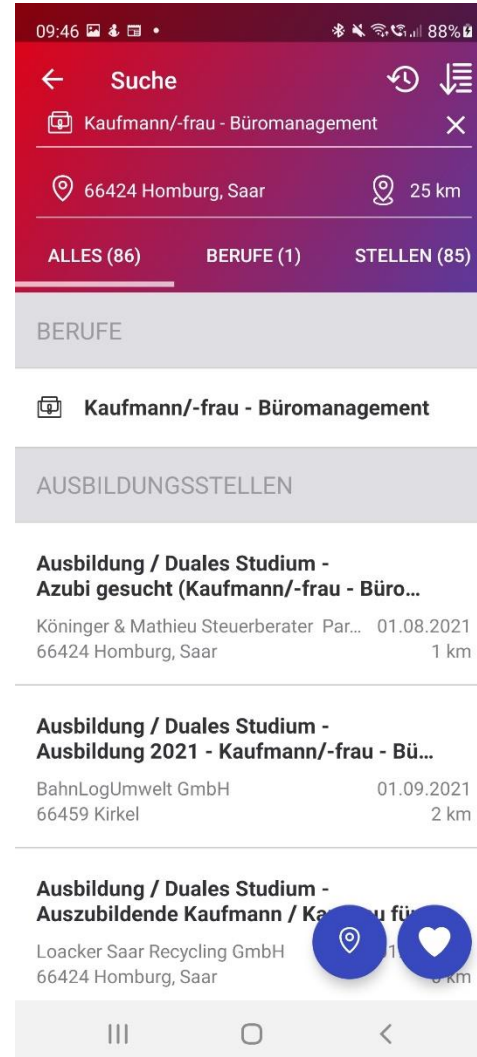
09:46 • 88%

Suche

Kaufmann/-frau - Büromanagement

66424 Homburg, Saar

25 km

ALLES (86)

BERUFE (1)

STELLEN (85)

BERUFE

Kaufmann/-frau - Büromanagement

AUSBILDUNGSSTELLEN

Ausbildung / Duales Studium - Azubi gesucht (Kaufmann/-frau - Büro...

Köninger & Mathieu Steuerberater Par... 01.08.2021

66424 Homburg, Saar 1 km

Ausbildung / Duales Studium - Ausbildung 2021 - Kaufmann/-frau - Bü...

BahnLogUmwelt GmbH 01.09.2021

66459 Kirkel 2 km

Ausbildung / Duales Studium - Auszubildende Kaufmann / Ka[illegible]u fü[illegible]

Loacker Saar Recycling GmbH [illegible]1

66424 Homburg, Saar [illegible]km